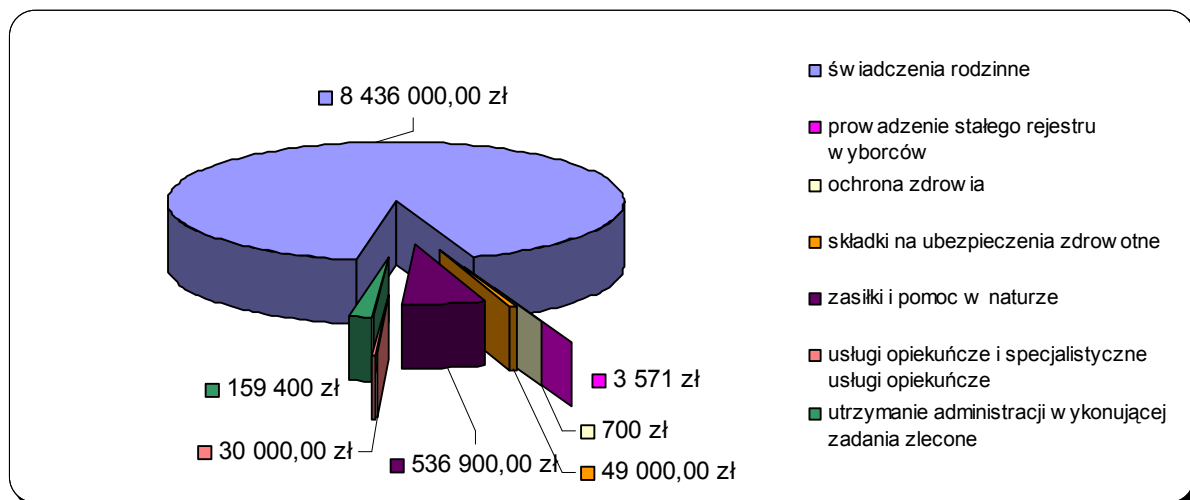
8 436 000,00 zł

3 571 zł

700 zł

49 000,00 zł

536 900,00 zł

30 000,00 zł

159 400 zł

św iadczenia rodzinne

prow adzenie stałego rejestru w yborców

ochrona zdrow ia

składki na ubezpieczenia zdrow otne

zasiłki i pomoc w naturze

usługi opiekuńcze i specjalistyczne usługi opiekuńcze

utrzymanie administracji w ykonującej zadania zlecone